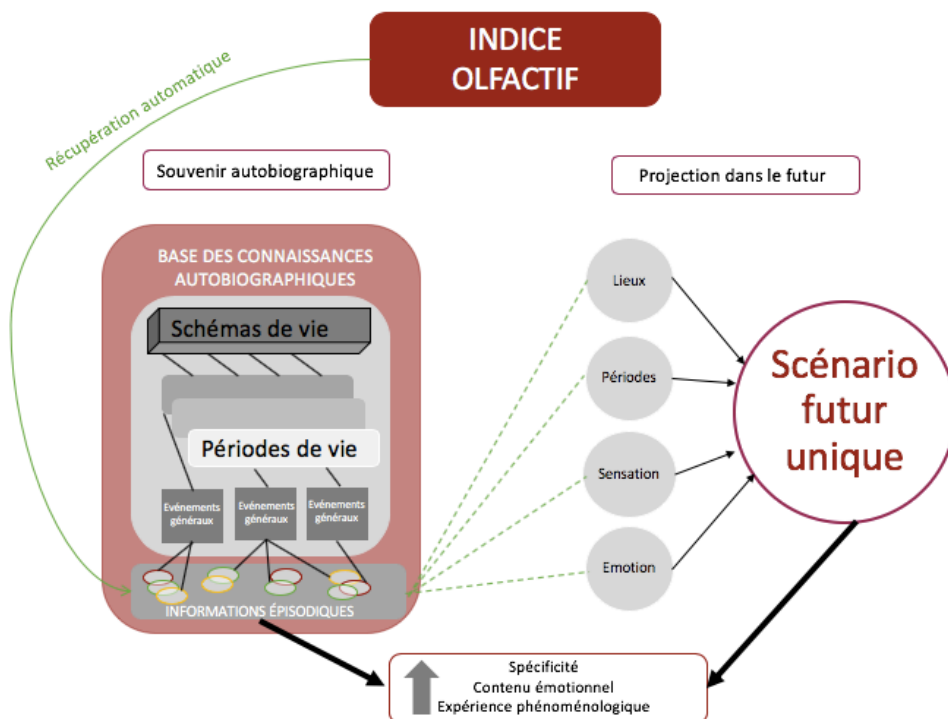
INDICE OLFACTIF

Récupération automatique

Souvenir autobiographique

Projection dans le futur

BASE DES CONNAISSANCES AUTOBIOGRAPHIQUES

Schémas de vie

Périodes de vie

Evénements généraux

Evénements généraux

Evénements généraux

INFORMATIONS ÉPISODIQUES

Lieux

Périodes

Sensation

Emotion

Scénario futur unique

Spécificité
Contenu émotionnel
Expérience phénoménologique